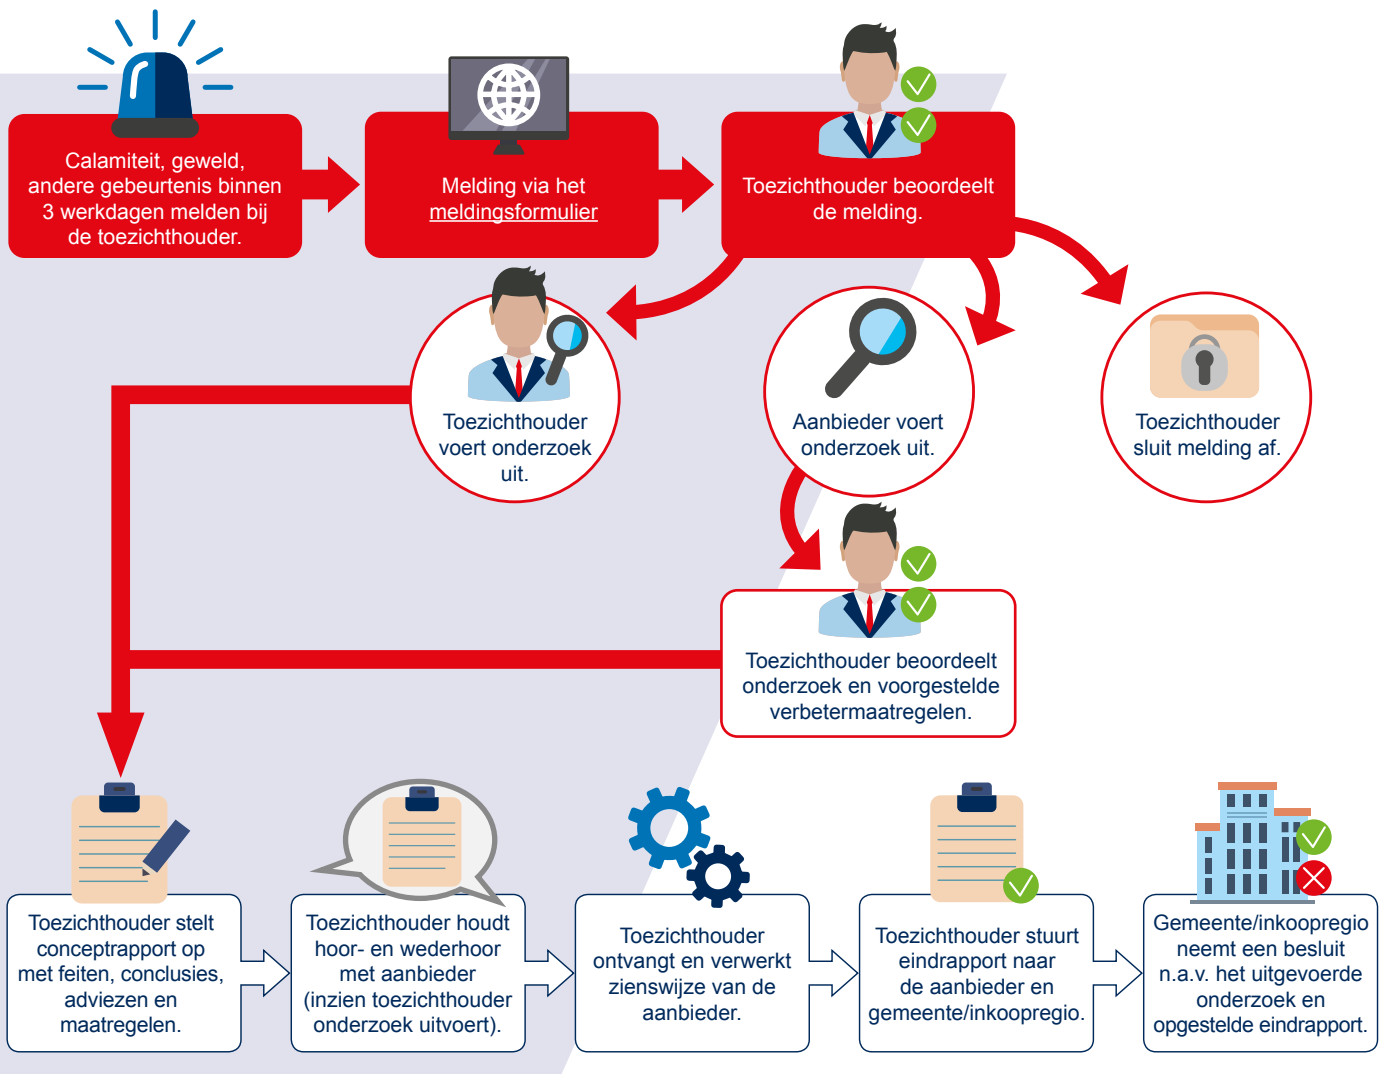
Calamiteit, geweld, andere gebeurtenis binnen 3 werkdagen melden bij de toezichthouder.

Melding via het meldingsformulier

Toezichthouder beoordeelt de melding.

Toezichthouder voert onderzoek uit.

Aanbieder voert onderzoek uit.

Toezichthouder sluit melding af.

Toezichthouder beoordeelt onderzoek en voorgestelde verbetermaatregelen.

Toezichthouder stelt conceptrapport op met feiten, conclusies, adviezen en maatregelen.

Toezichthouder houdt hoor- en wederhoor met aanbieder (inzien toezichthouder onderzoek uitvoert).

Toezichthouder ontvangt en verwerkt zienswijze van de aanbieder.

Toezichthouder stuurt eindrapport naar de aanbieder en gemeente/inkoopregio.

Gemeente/inkoopregio neemt een besluit n.a.v. het uitgevoerde onderzoek en opgestelde eindrapport.